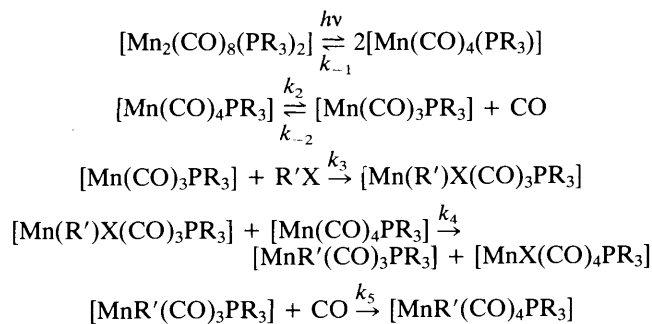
$[Mn_2(CO)_8(PR_3)_2] \underset{k_{-1}}{\overset{h\nu}{\rightleftharpoons}} 2[Mn(CO)_4(PR_3)]$

$[Mn(CO)_4PR_3] \underset{k_{-2}}{\overset{k_2}{\rightleftharpoons}} [Mn(CO)_3PR_3] + CO$

$[Mn(CO)_3PR_3] + R'X \xrightarrow{k_3} [Mn(R')X(CO)_3PR_3]$

$[Mn(R')X(CO)_3PR_3] + [Mn(CO)_4PR_3] \xrightarrow{k_4} [MnR'(CO)_3PR_3] + [MnX(CO)_4PR_3]$

$[MnR'(CO)_3PR_3] + CO \xrightarrow{k_5} [MnR'(CO)_4PR_3]$